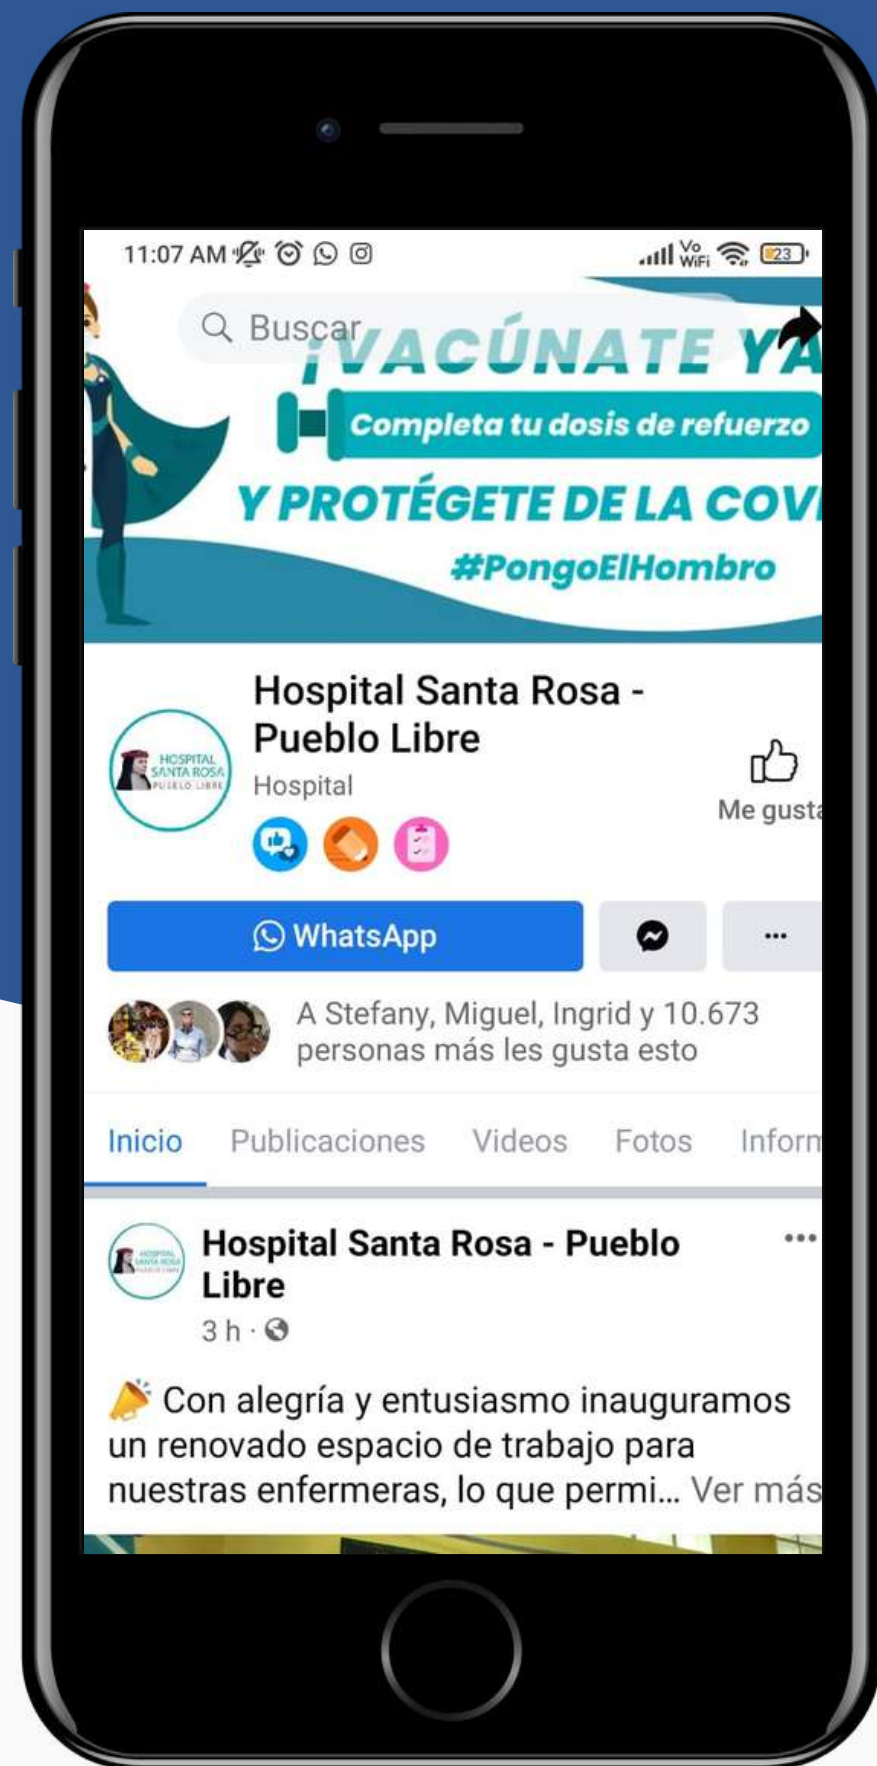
11:07 AM

Vo WiFi 23

Buscar

¡VACÚNATE YA

Completa tu dosis de refuerzo

Y PROTÉGETE DE LA COVI

#PongoElHombro

Hospital Santa Rosa - Pueblo Libre

HOSPITAL SANTA ROSA PUEBLO LIBRE

Hospital

Me gusta

WhatsApp

...

A Stefany, Miguel, Ingrid y 10.673 personas más les gusta esto

Inicio Publicaciones Videos Fotos Inform

Hospital Santa Rosa - Pueblo Libre

3 h ·

Con alegría y entusiasmo inauguramos un renovado espacio de trabajo para nuestras enfermeras, lo que permi... Ver más